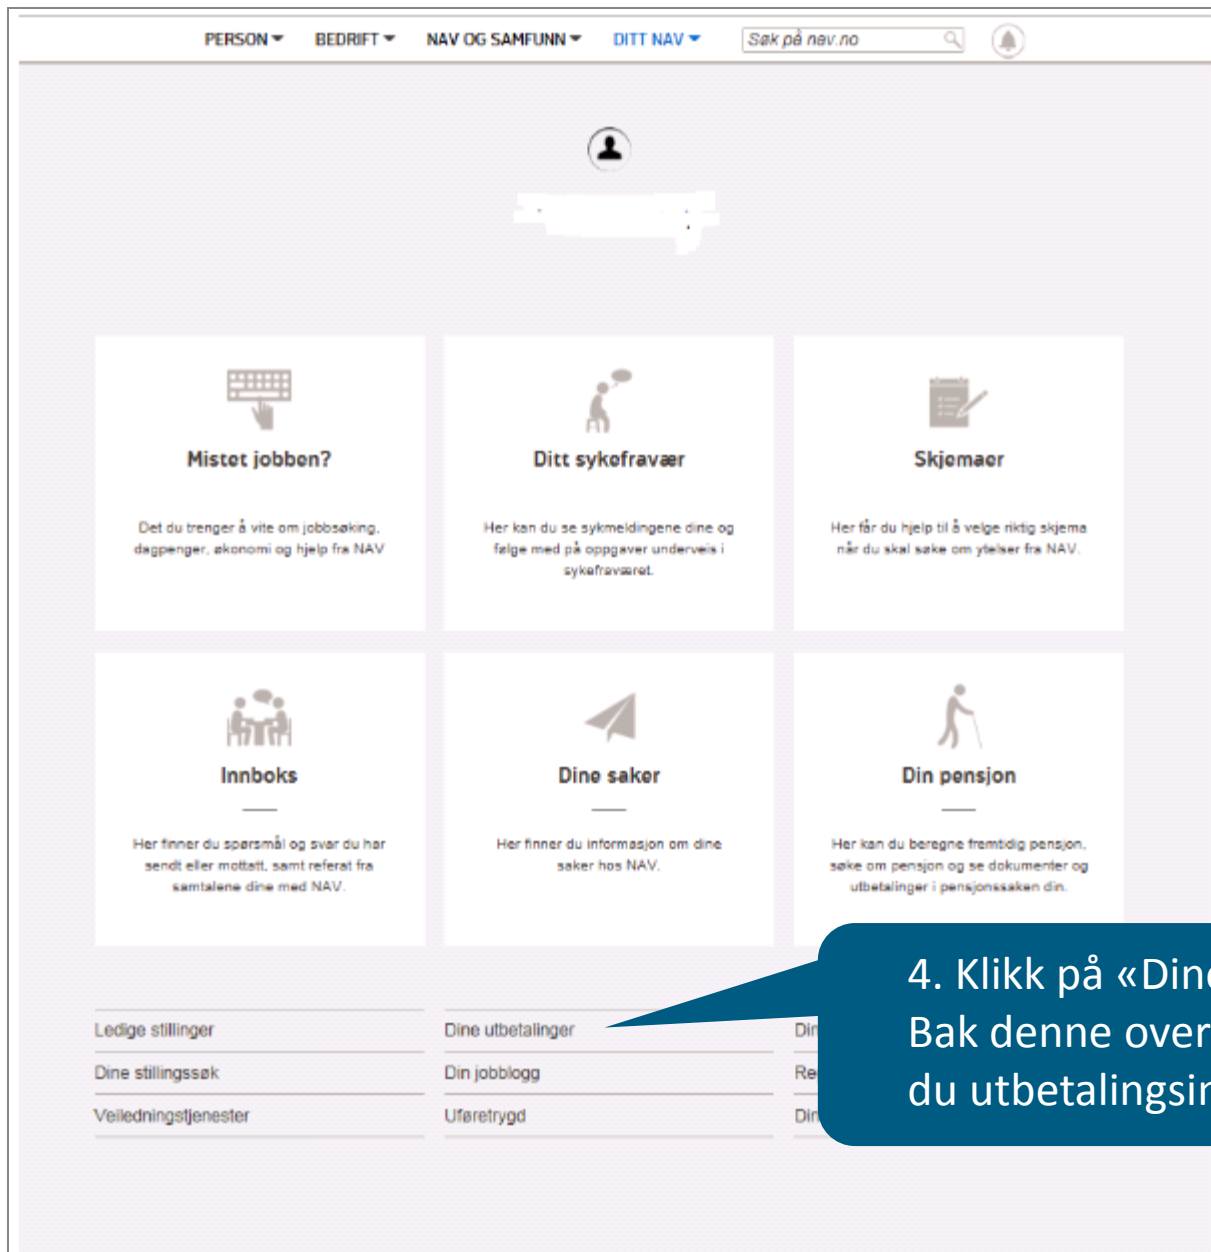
PERSON BEDRIFT NAV OG SAMFUNN DITT NAV Søk på nav.no

Mistet jobben?

Det du trenger å vite om jobbsøking, dagpenger, økonomi og hjelp fra NAV

Ditt sykefravær

Her kan du se sykmeldingene dine og følge med på oppgaver underveis i sykefraværet.

Skjemaer

Her får du hjelp til å velge riktig skjema når du skal søke om ytelser fra NAV.

Innboks

Her finner du spørsmål og svar du har sendt eller mottatt, samt referat fra samtalene dine med NAV.

Dine saker

Her finner du informasjon om dine saker hos NAV.

Din pensjon

Her kan du beregne fremtidig pensjon, søke om pensjon og se dokumenter og utbetalinger i pensjonssaken din.

Ledige stillinger
Dine stillingssøk
Veiledningstjenester

Dine utbetalinger
Din jobblogg
Uføretrygd

Din
Re
Din

4. Klikk på «Din
Bak denne over
du utbetalingsin